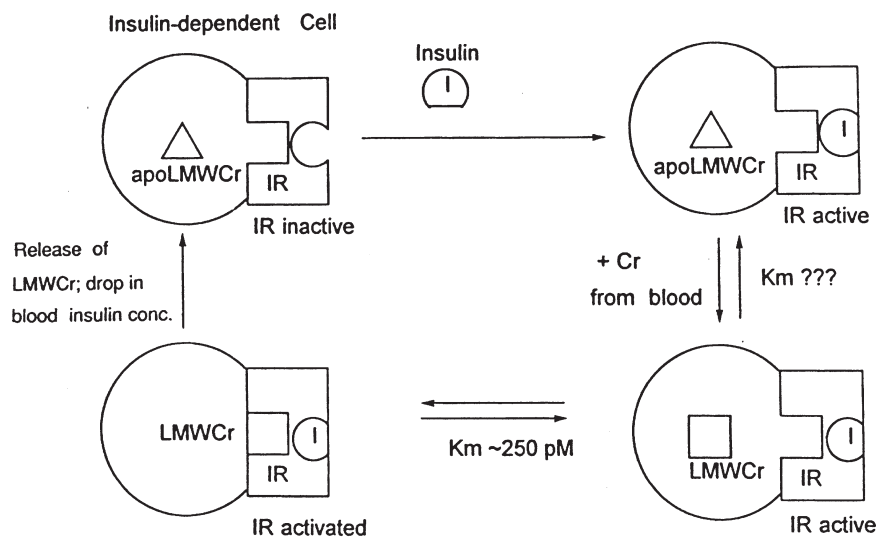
Insulin-dependent Cell

Insulin

I

apoLMWCr

IR

IR inactive

apoLMWCr

I

IR

IR active

Release of LMWCr; drop in blood insulin conc.

+ Cr from blood

Km ???

LMWCr

I

IR

IR activated

Km ~250 pM

LMWCr

I

IR

IR active